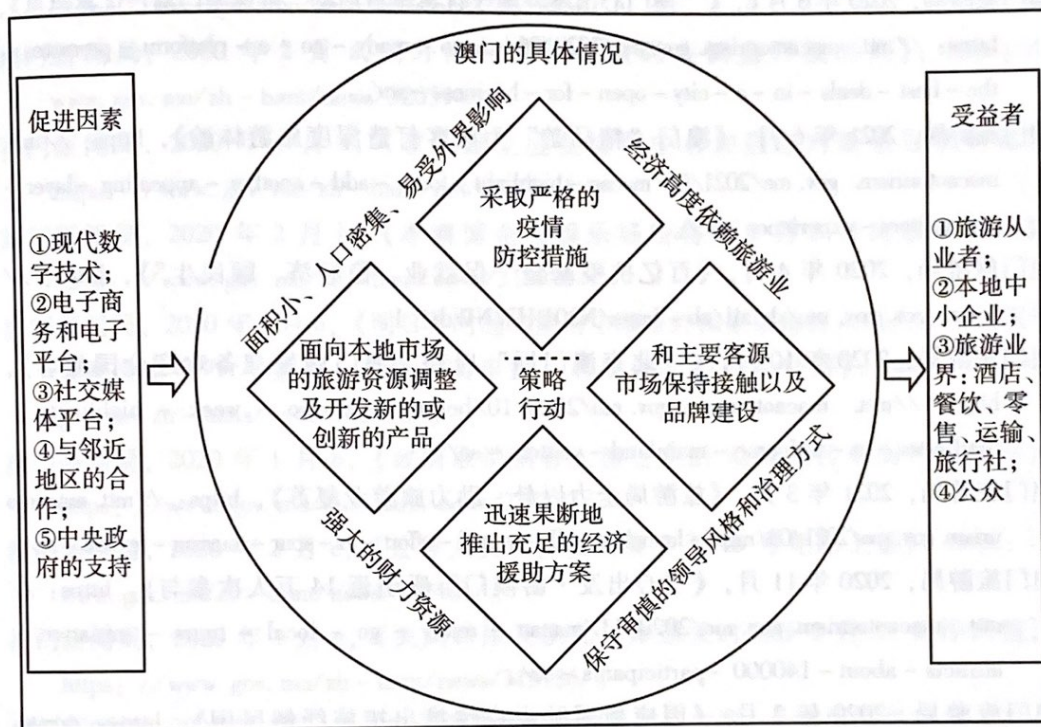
促进因素

①现代数字技术；②电子商务和电子平台；③社交媒体平台；④与邻近地区的合作；⑤中央政府的支持

澳门的具体情况

面积小、人口密集、易受外界影响

经济高度依赖旅游业

采取严格的疫情防控措施

面向本地市场的旅游资源调整及开发新的或创新的产品

策略行动

和主要客源市场保持接触以及品牌建设

迅速果断地推出充足的经济援助方案

强大的财力资源

保守审慎的领导风格和治理方式

受益者

①旅游从业者；②本地中小企业；③旅游业界：酒店、餐饮、零售、运输、旅行社；④公众